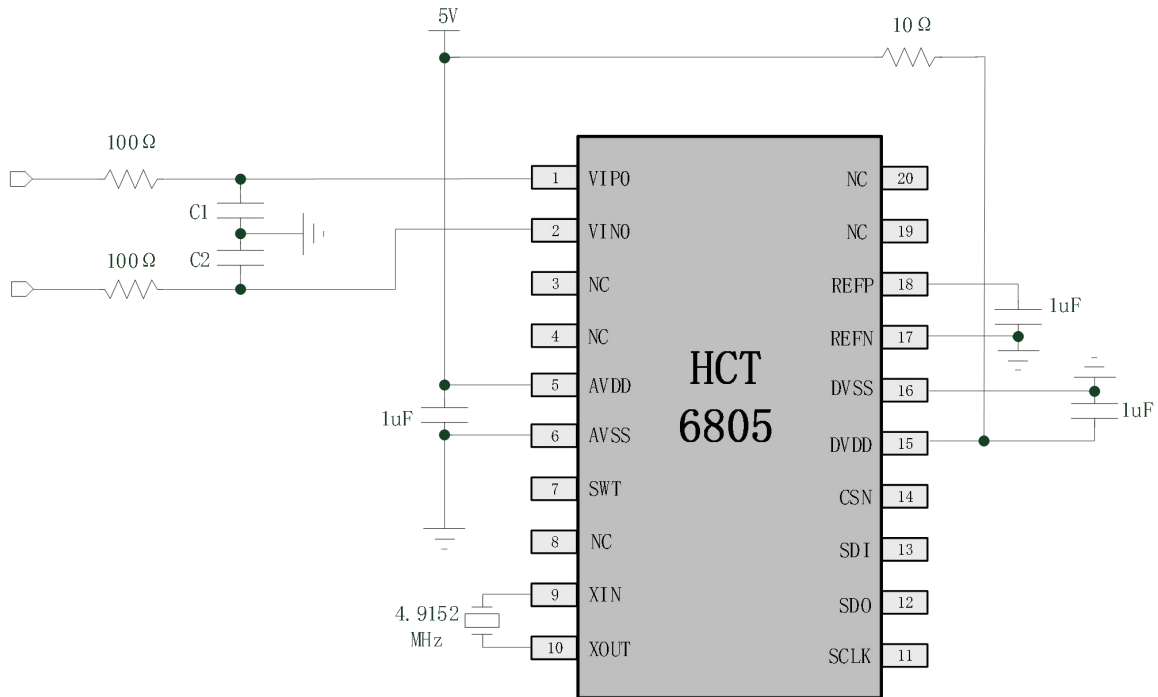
5V

10Ω

100Ω

C1

C2

100Ω

1uF

4.9152 MHz

HCT 6805

1 VIP0
2 VIN0
3 NC
4 NC
5 AVDD
6 AVSS
7 SWT
8 NC
9 XIN
10 XOUT

NC 20
NC 19
REFP 18
REFN 17
DVSS 16
DVDD 15
CSN 14
SDI 13
SDO 12
SCLK 11

1uF

1uF